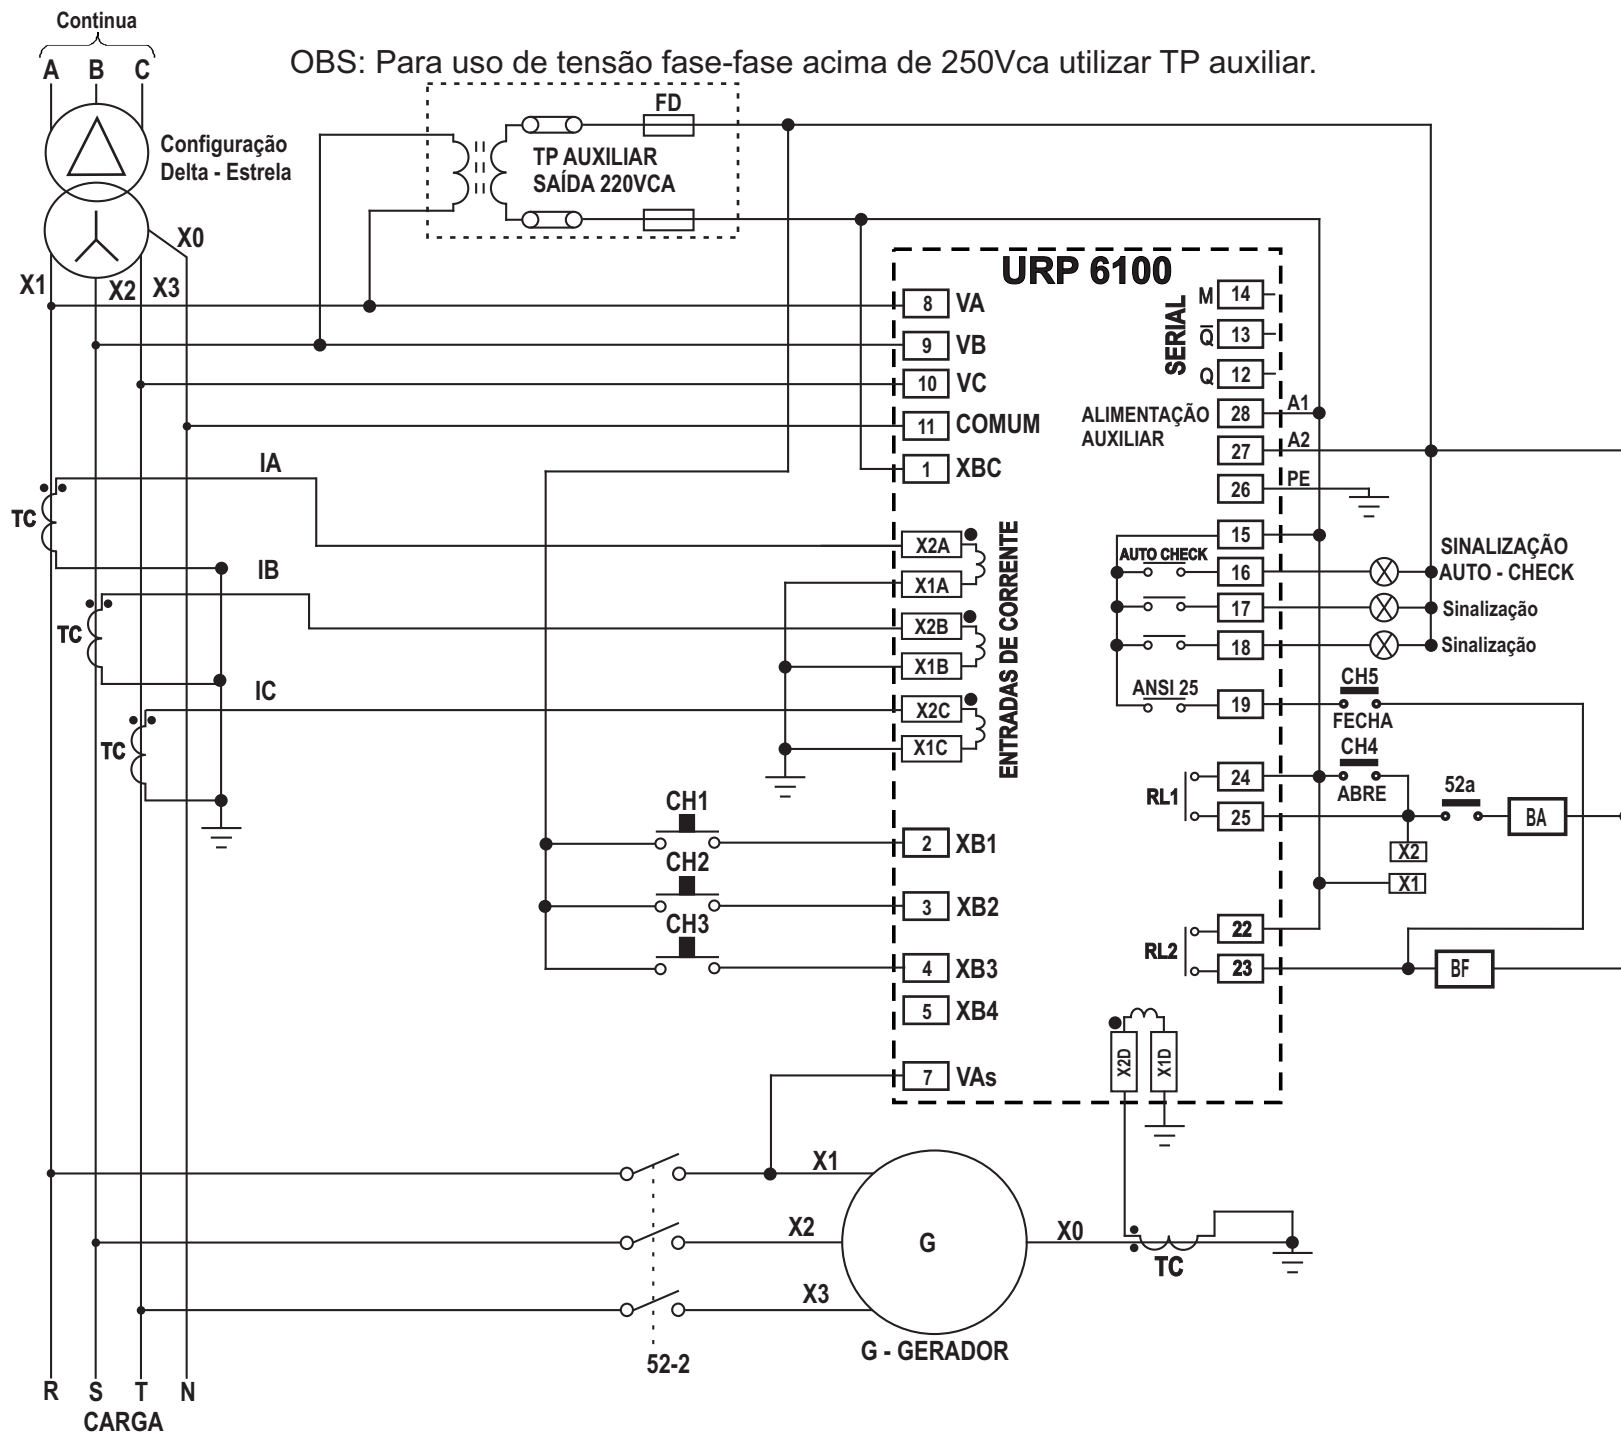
Continua

A B C

OBS: Para uso de tensão fase-fase acima de 250Vca utilizar TP auxiliar.

FD

TP AUXILIAR
SAÍDA 220VCA

Configuração
Delta - Estrela

X0

X1 X2 X3

URP 6100

8 VA
9 VB
10 VC
11 COMUM
1 XBC

SERIAL
M 14
$\overline{Q}$ 13
Q 12

ALIMENTAÇÃO
AUXILIAR
28 A1
27 A2
26 PE

IA
TC
IB
TC
IC
TC

X2A
X1A
X2B
X1B
X2C
X1C

ENTRADAS DE CORRENTE

15
AUTO CHECK
16
17
18
ANSI 25
19

SINALIZAÇÃO
AUTO - CHECK
Sinalização
Sinalização

CH5
FECHA
CH4
ABRE

RL1
24
25

52a
BA

X2
X1

RL2
22
23

BF

CH1
CH2
CH3

2 XB1
3 XB2
4 XB3
5 XB4
7 VAs

X2D
X1D

X1
X2
X3
G
X0
TC

52-2

G - GERADOR

R S T N
CARGA